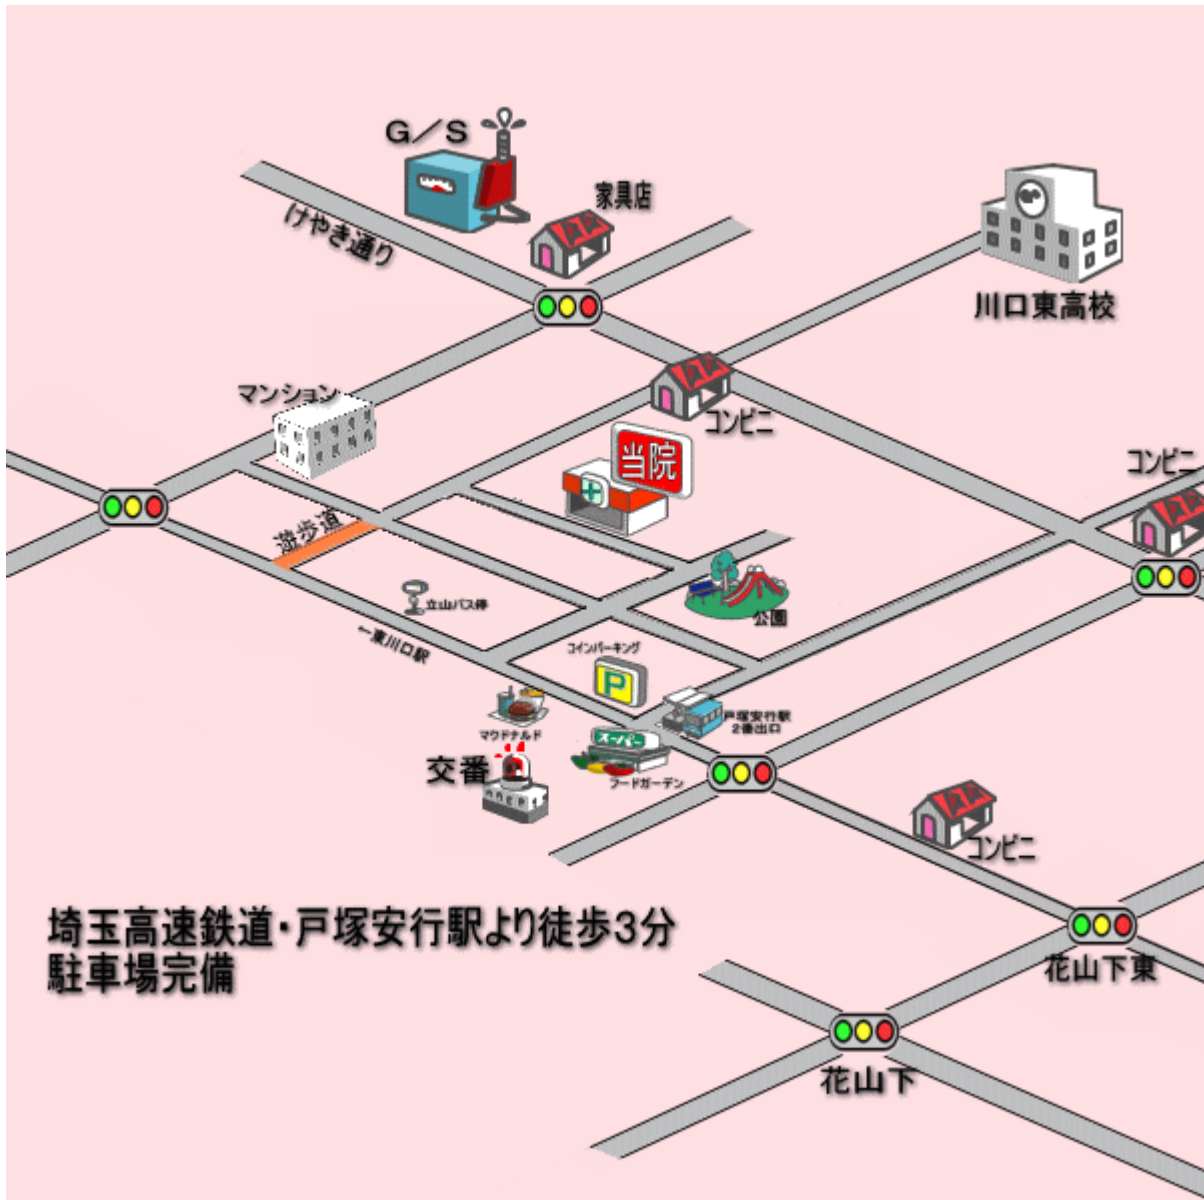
G／S
家具店
けやき通り
川口東高校
マンション
コンビニ
当院
コンビニ
遊歩道
立山バス停
公園
←東川口駅
コインパーキング
P
戸塚安行駅
2番出口
マクドナルド
スーパー
交番
フードガーデン
コンビニ
埼玉高速鉄道・戸塚安行駅より徒歩3分
駐車場完備
花山下東
花山下